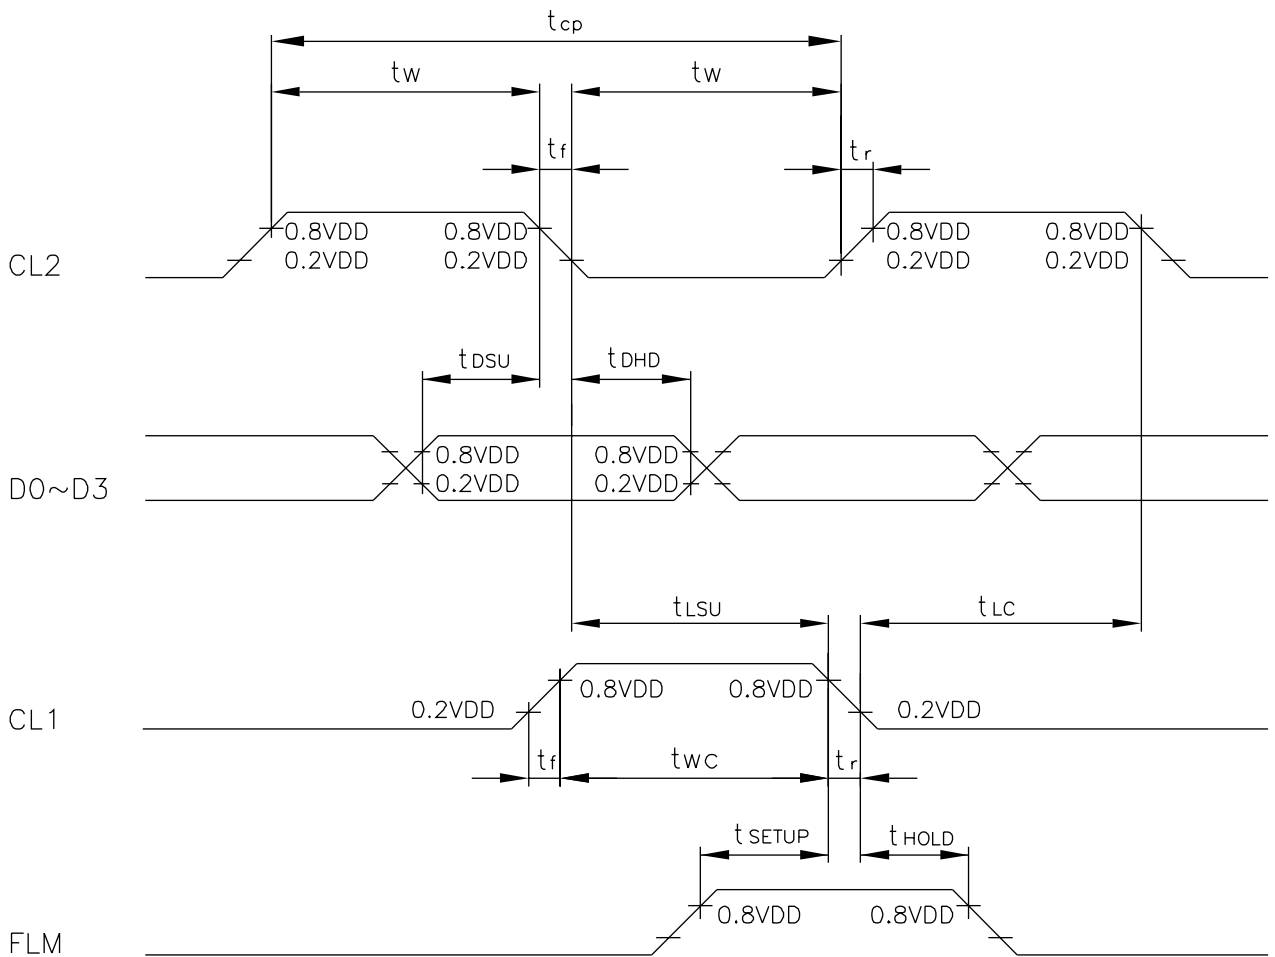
$t_{cp}$

tw

tw

$t_f$

$t_r$

CL2

0.8VDD
0.2VDD

0.8VDD
0.2VDD

0.8VDD
0.2VDD

0.8VDD
0.2VDD

$t_{DSU}$

$t_{DHD}$

D0~D3

0.8VDD
0.2VDD

0.8VDD
0.2VDD

$t_{LSU}$

$t_{LC}$

CL1

0.2VDD

0.8VDD

0.8VDD

0.2VDD

$t_f$

twc

$t_r$

$t_{SETUP}$

$t_{HOLD}$

FLM

0.8VDD

0.8VDD